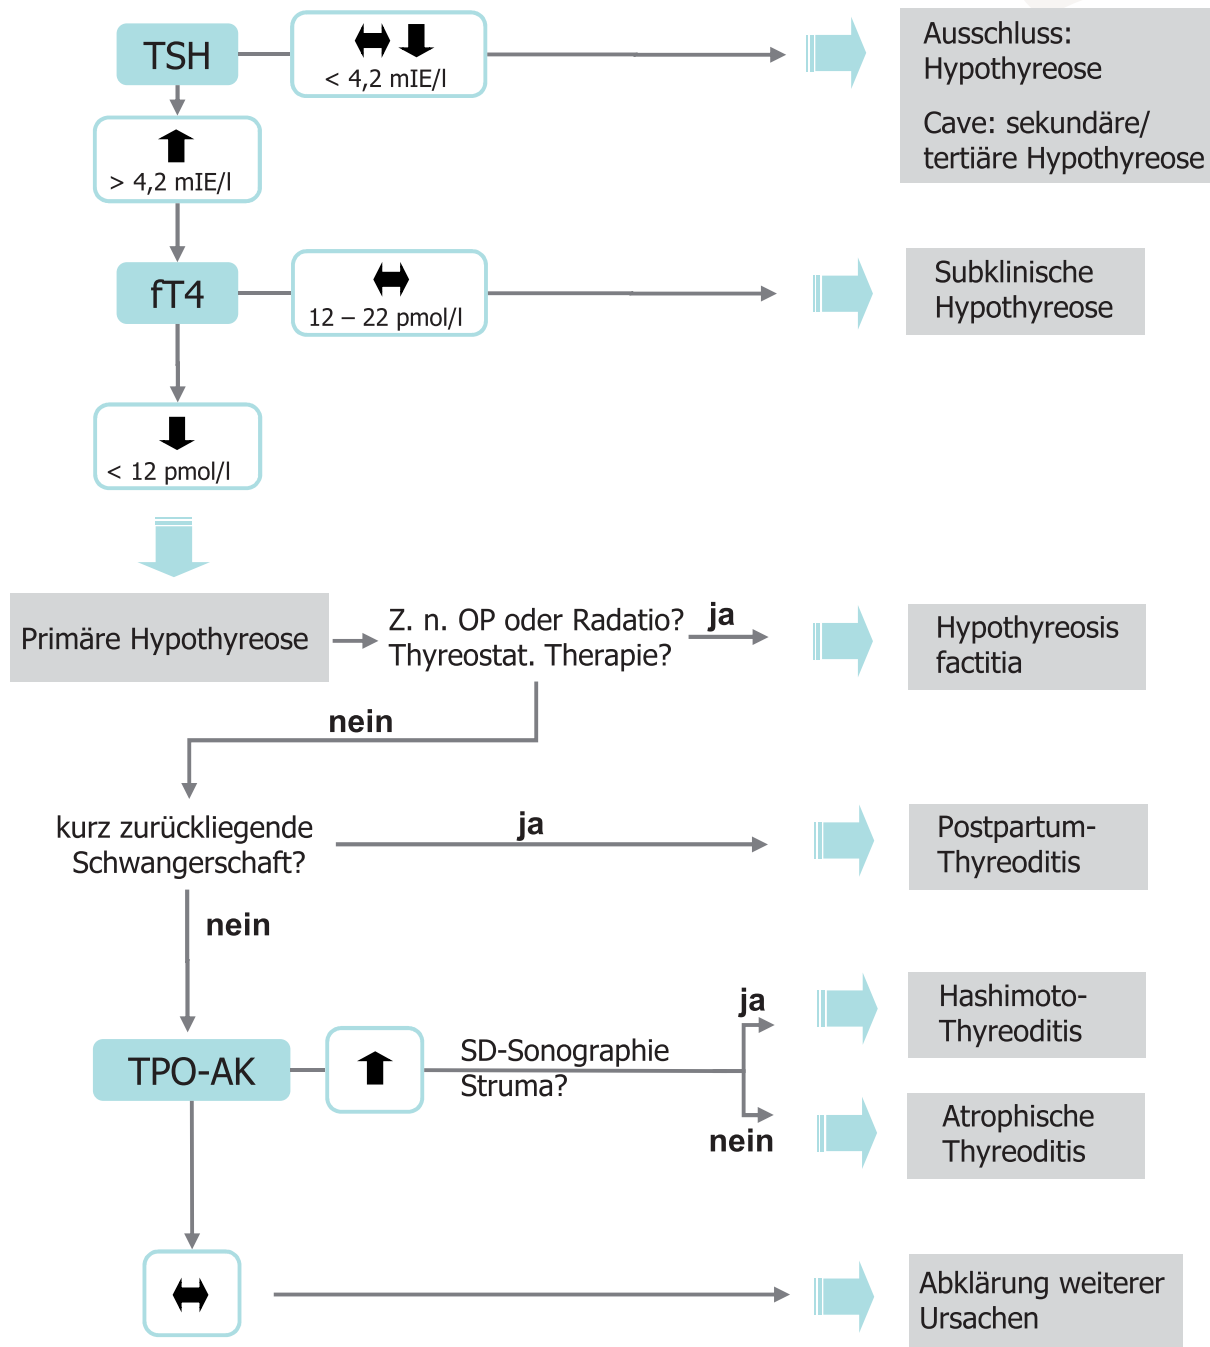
TSH

< 4,2 mIE/l

Ausschluss: Hypothyreose

Cave: sekundäre/ tertiäre Hypothyreose

> 4,2 mIE/l

fT4

12 – 22 pmol/l

Subklinische Hypothyreose

< 12 pmol/l

Primäre Hypothyreose

Z. n. OP oder Radatio? Thyreostat. Therapie?

ja

Hypothyreosis factitia

nein

kurz zurückliegende Schwangerschaft?

ja

Postpartum-Thyreoditis

nein

TPO-AK

SD-Sonographie Struma?

ja

Hashimoto-Thyreoditis

nein

Atrophische Thyreoditis

Abklärung weiterer Ursachen